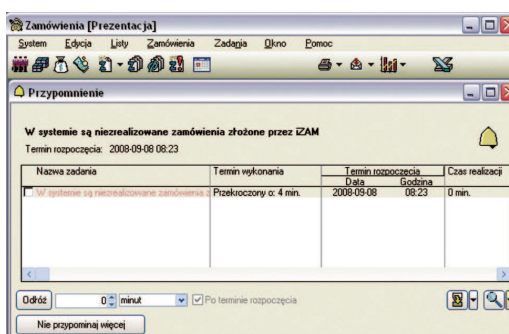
Zamówienia [Prezentacja]

System Edycja Listy Zamówienia Zadania Okno Pomoc

Przypomnienie

W systemie są niezrealizowane zamówienia złożone przez iZAM

Termin rozpoczęcia: 2008-09-08 08:23

| Nazwa zadania | Termin wykonania | Termin rozpoczęcia Data | Termin rozpoczęcia Godzina | Czas realizacji |
|---|---|---|---|---|
| W systemie są niezrealizowane zamówienia z | Przekroczony o: 4 min. | 2008-09-08 | 08:23 | 0 min. |

Odłóż 0 minut Po terminie rozpoczęcia

Nie przypominaj więcej